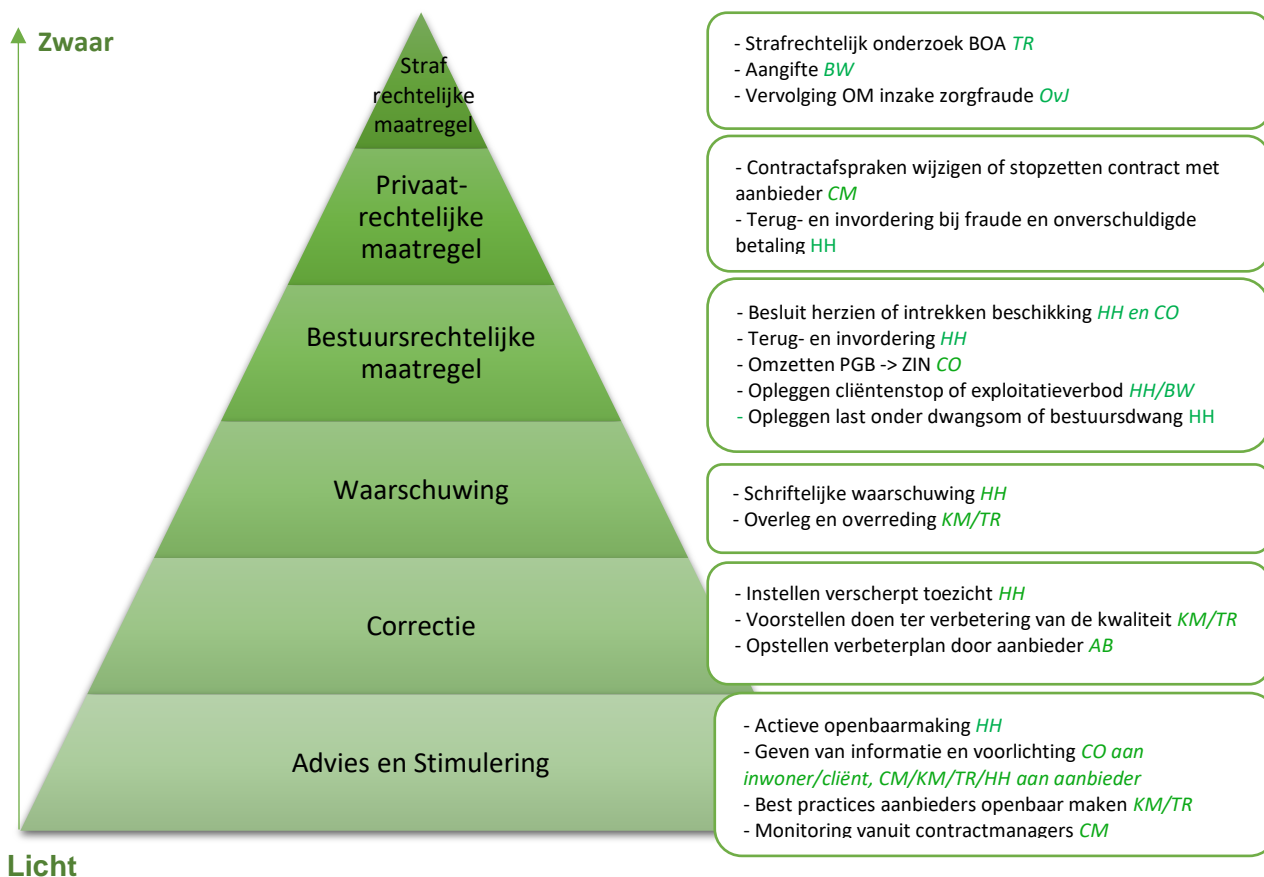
Zwaar

Straf rechtelijke maatregel

Privaat-rechtelijke maatregel

Bestuursrechtelijke maatregel

Waarschuwing

Correctie

Advies en Stimulering

Licht

- Strafrechtelijk onderzoek BOA TR
- Aangifte BW
- Vervolging OM inzake zorgfraude OvJ

- Contractafspraken wijzigen of stopzetten contract met aanbieder CM
- Terug- en invordering bij fraude en onverschuldigde betaling HH

- Besluit herzien of intrekken beschikking HH en CO
- Terug- en invordering HH
- Omzetten PGB -> ZIN CO
- Opleggen cliëntenstop of exploitatieverbod HH/BW
- Opleggen last onder dwangsom of bestuursdwang HH

- Schriftelijke waarschuwing HH
- Overleg en overreding KM/TR

- Instellen verscherpt toezicht HH
- Voorstellen doen ter verbetering van de kwaliteit KM/TR
- Opstellen verbeterplan door aanbieder AB

- Actieve openbaarmaking HH
- Geven van informatie en voorlichting CO aan inwoner/cliënt, CM/KM/TR/HH aan aanbieder
- Best practices aanbieders openbaar maken KM/TR
- Monitoring vanuit contractmanagers CM